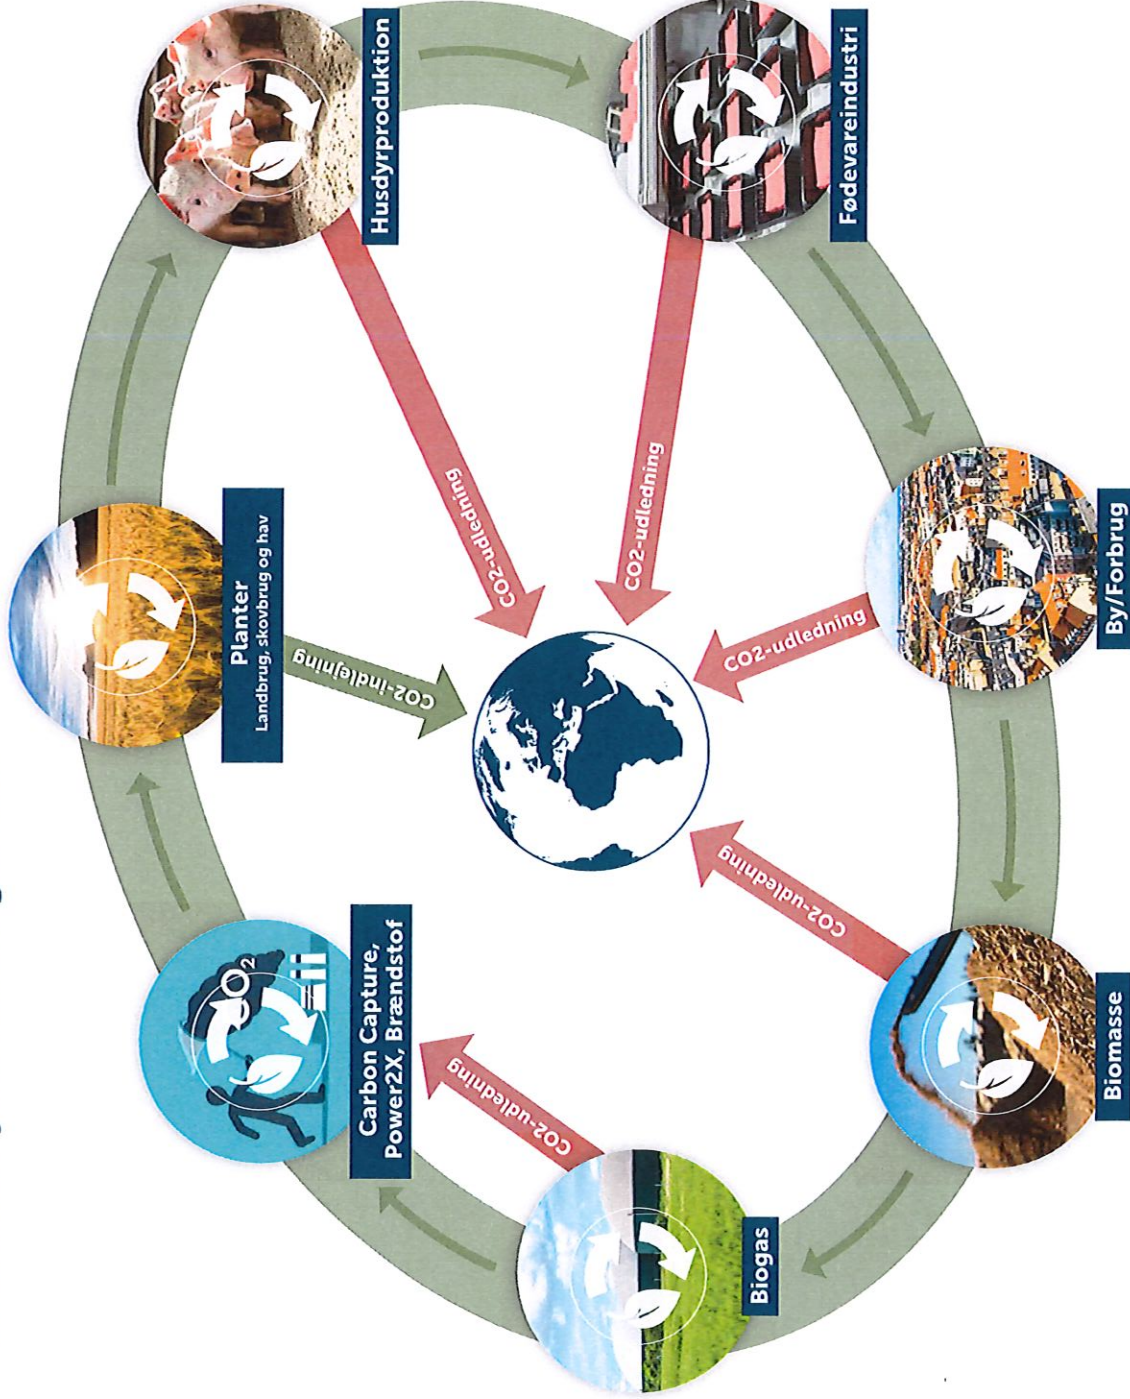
Husdyrproduktion

Fødevareindustri

By/Forbrug

Biomasse

Biogas

Carbon Capture, Power2X, Brændstof

Planter
Landbrug, skovbrug og hav

CO2-udledning

CO2-udledning

CO2-udledning

CO2-udledning

CO2-udledning

CO2-indlejning

$CO_2$